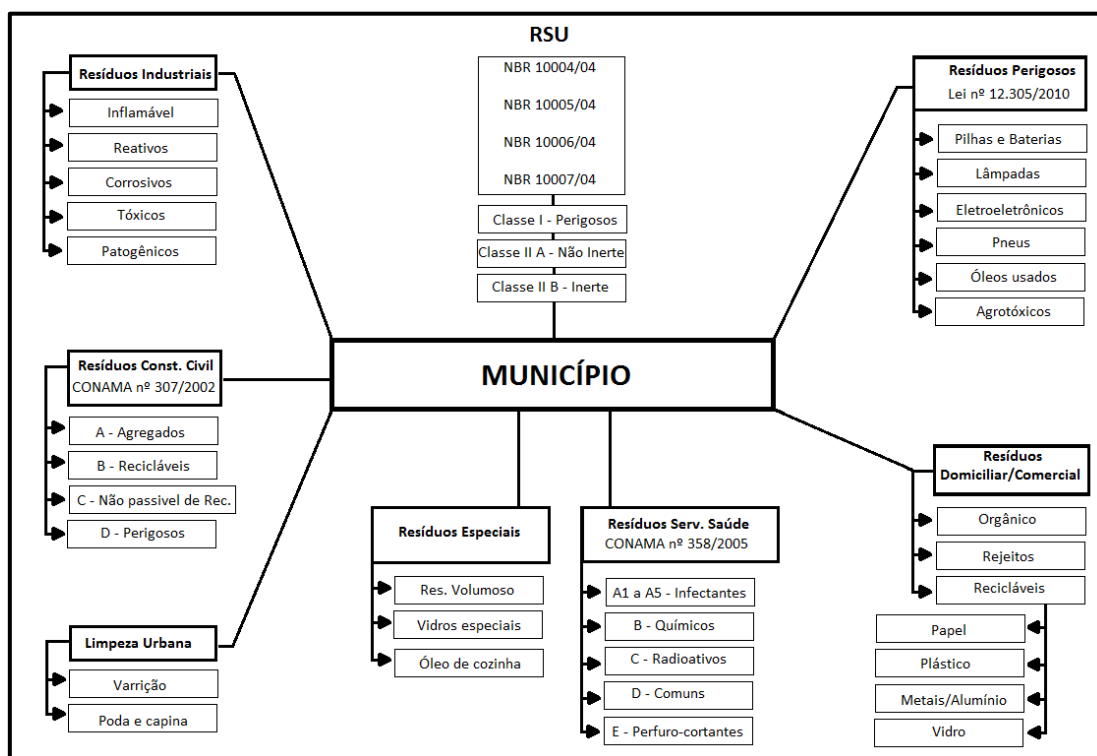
RSU

NBR 10004/04

NBR 10005/04

NBR 10006/04

NBR 10007/04

Classe I - Perigosos

Classe II A - Não Inerte

Classe II B - Inerte

Resíduos Industriais

Inflamável

Reativos

Corrosivos

Tóxicos

Patogênicos

Resíduos Perigosos
Lei nº 12.305/2010

Pilhas e Baterias

Lâmpadas

Eletroeletrônicos

Pneus

Óleos usados

Agrotóxicos

MUNICÍPIO

Resíduos Const. Civil
CONAMA nº 307/2002

A - Agregados

B - Recicláveis

C - Não passivel de Rec.

D - Perigosos

Resíduos Especiais

Res. Volumoso

Vidros especiais

Óleo de cozinha

Resíduos Serv. Saúde
CONAMA nº 358/2005

A1 a A5 - Infectantes

B - Químicos

C - Radioativos

D - Comuns

E - Perfuro-cortantes

Resíduos
Domiciliar/Comercial

Orgânico

Rejeitos

Recicláveis

Papel

Plástico

Metais/Alumínio

Vidro

Limpeza Urbana

Varrição

Poda e capina